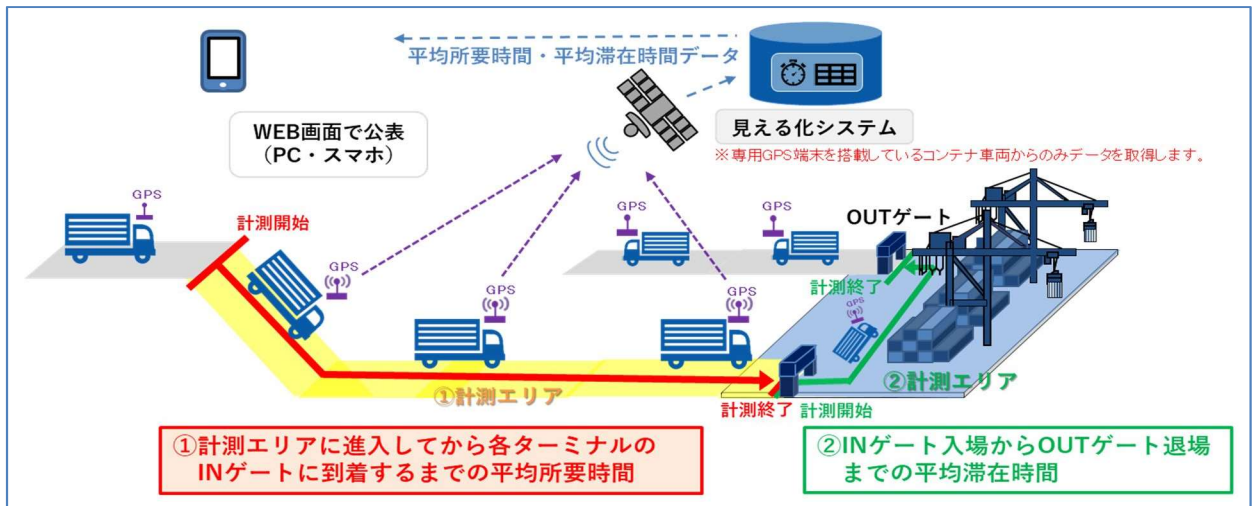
平均所要時間・平均滞在時間データ

見える化システム

※専用GPS端末を搭載しているコンテナ車両からのみデータを取得します。

WEB画面で公表
（PC・スマホ）

GPS

計測開始

GPS

GPS

GPS

GPS

GPS

OUTゲート

計測終了

①計測エリア

②計測エリア

計測終了 計測開始

①計測エリアに進入してから各ターミナルのINゲートに到着するまでの平均所要時間

②INゲート入場からOUTゲート退場までの平均滞在時間